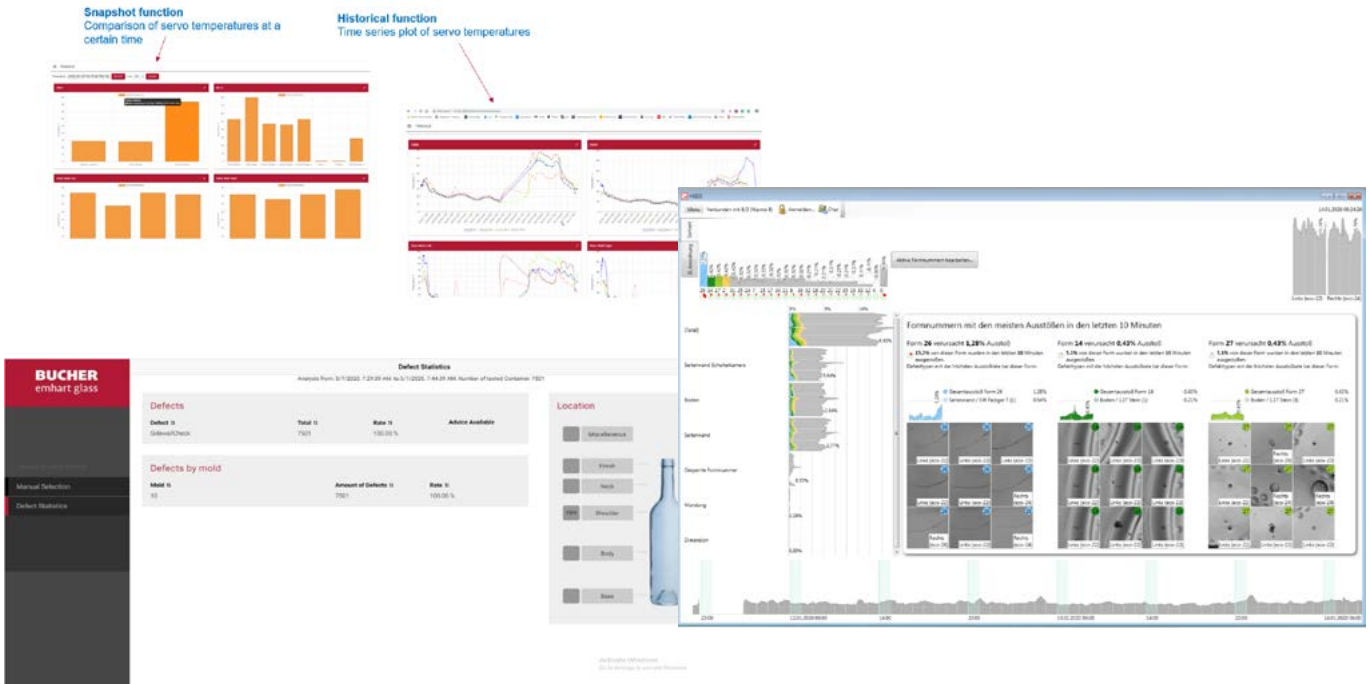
Snapshot function
Comparison of servo temperatures at a certain time

Historical function
Time series plot of servo temperatures

BUCHER
emhart glass

Manual Selection
Defect Statistics

Defect Statistics
Analysis from: 3/7/2020, 7:29:39 AM. to 3/7/2020, 7:44:29 AM. Number of tested Container: 7501

Defects

| Defect | Total | Rate | Advice Available |
|---|---|---|---|
| Sidewall/Check | 7501 | 100.00 % | |

Defects by mold

| Mold | Amount of Defects | Rate |
|---|---|---|
| 10 | 7501 | 100.00 % |

Location
Miscellaneous
Finish
Neck
Shoulder
Body
Base

Menu
Aktive Formnummern bearbeiten...

Formnummern mit den meisten Ausstößen in den letzten 10 Minuten

Form 26 verursacht 1,28% Ausstoß
Form 14 verursacht 0,43% Ausstoß
Form 27 verursacht 0,43% Ausstoß

Total
Seitenwand Schiefekamera
Boden
Seitenwand
Doppelte Formnummer
Mündung
Dimension

Links
Rechts